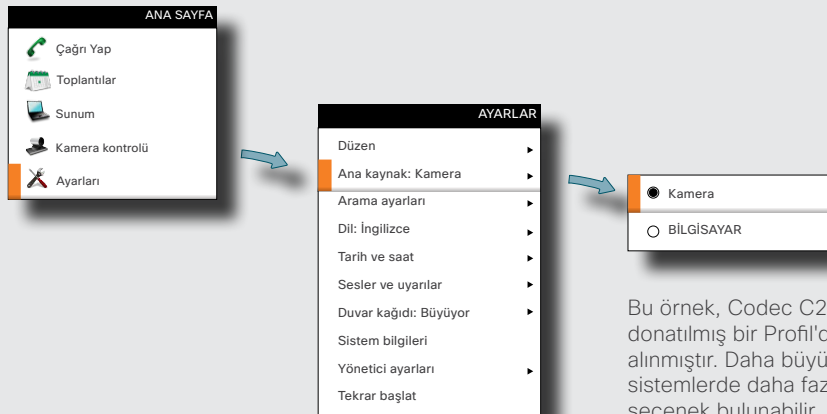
ANA SAYFA

Çağrı Yap

Toplantılar

Sunum

Kamera kontrolü

Ayarları

AYARLAR

Düzen

Ana kaynak: Kamera

Arama ayarları

Dil: İngilizce

Tarih ve saat

Sesler ve uyarılar

Duvar kağıdı: Büyüyor

Sistem bilgileri

Yönetici ayarları

Tekrar başlat

Kamera

BİLGİSAYAR

Bu örnek, Codec C2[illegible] donatılmış bir Profil'd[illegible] alınmıştır. Daha büyü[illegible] sistemlerde daha faz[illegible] seçenek bulunabilir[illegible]